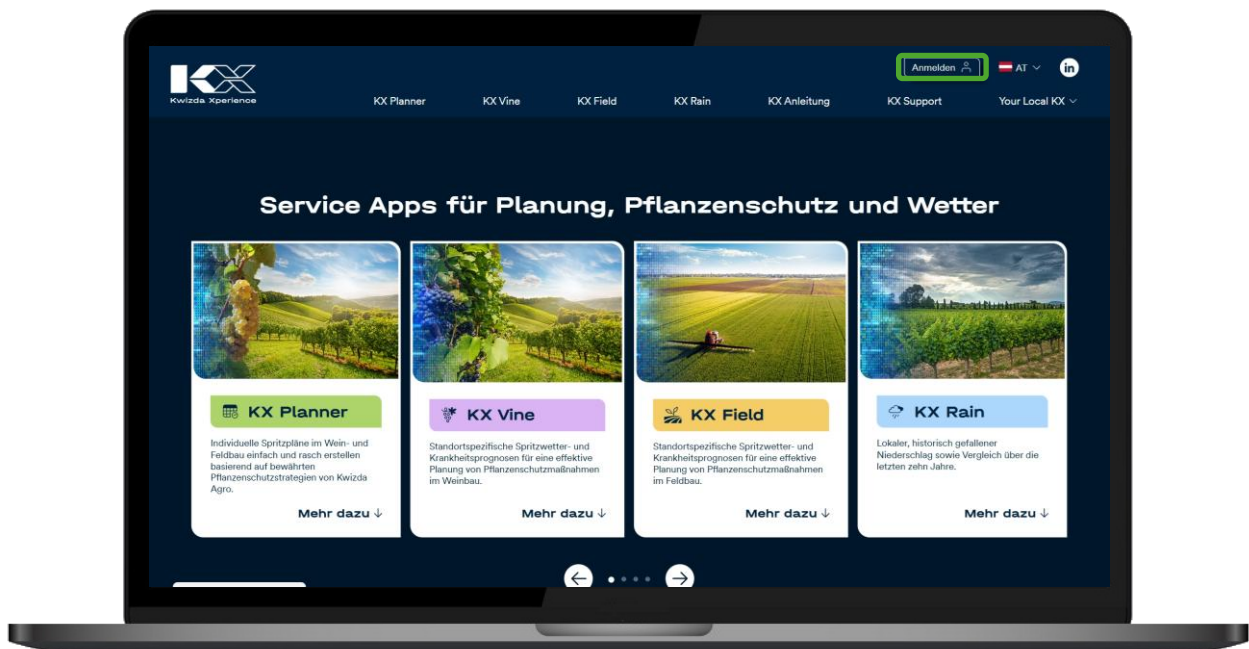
KX
Kwizda Xperience

Anmelden AT

KX Planner KX Vine KX Field KX Rain KX Anleitung KX Support Your Local KX

Service Apps für Planung, Pflanzenschutz und Wetter

KX Planner
Individuelle Spritzpläne im Wein- und Feldbau einfach und rasch erstellen basierend auf bewährten Pflanzenschutzstrategien von Kwizda Agro.
Mehr dazu ↓

KX Vine
Standortspezifische Spritzwetter- und Krankheitsprognosen für eine effektive Planung von Pflanzenschutzmaßnahmen im Weinbau.
Mehr dazu ↓

KX Field
Standortspezifische Spritzwetter- und Krankheitsprognosen für eine effektive Planung von Pflanzenschutzmaßnahmen im Feldbau.
Mehr dazu ↓

KX Rain
Lokaler, historisch gefallener Niederschlag sowie Vergleich über die letzten zehn Jahre.
Mehr dazu ↓